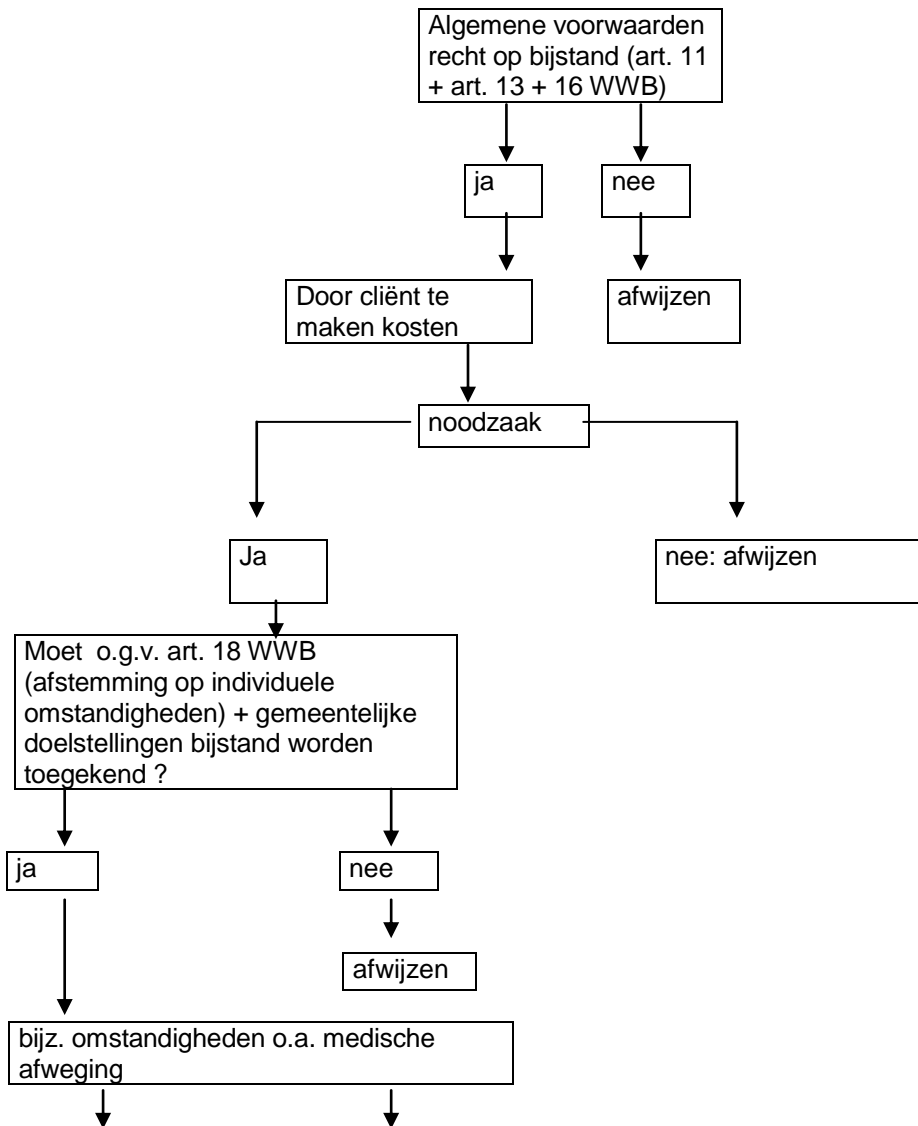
Algemene voorwaarden recht op bijstand (art. 11 + art. 13 + 16 WWB)

ja

nee

Door cliënt te maken kosten

afwijzen

noodzaak

Ja

nee: afwijzen

Moet o.g.v. art. 18 WWB (afstemming op individuele omstandigheden) + gemeentelijke doelstellingen bijstand worden toegekend ?

ja

nee

afwijzen

bijz. omstandigheden o.a. medische afweging